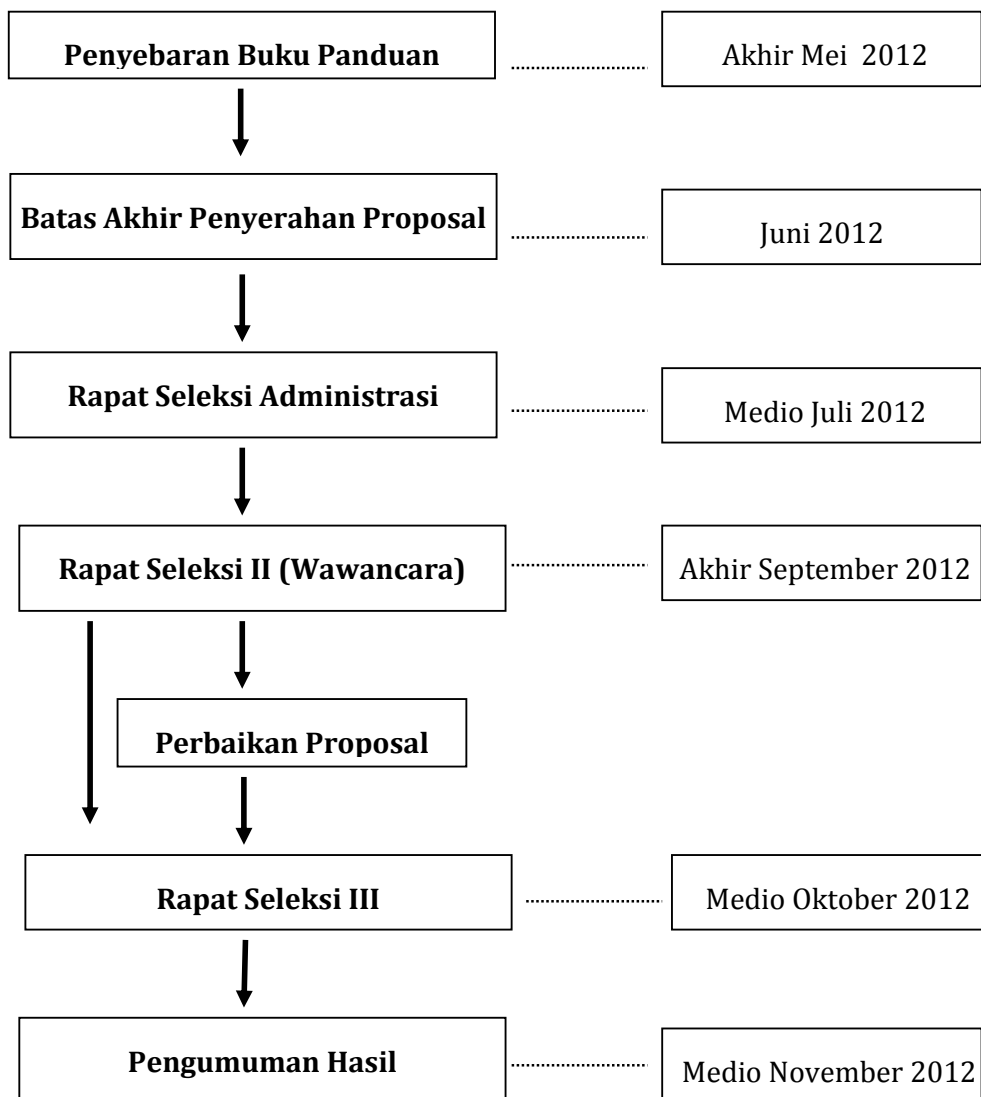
Penyebaran Buku Panduan

Akhir Mei 2012

Batas Akhir Penyerahan Proposal

Juni 2012

Rapat Seleksi Administrasi

Medio Juli 2012

Rapat Seleksi II (Wawancara)

Akhir September 2012

Perbaikan Proposal

Rapat Seleksi III

Medio Oktober 2012

Pengumuman Hasil

Medio November 2012